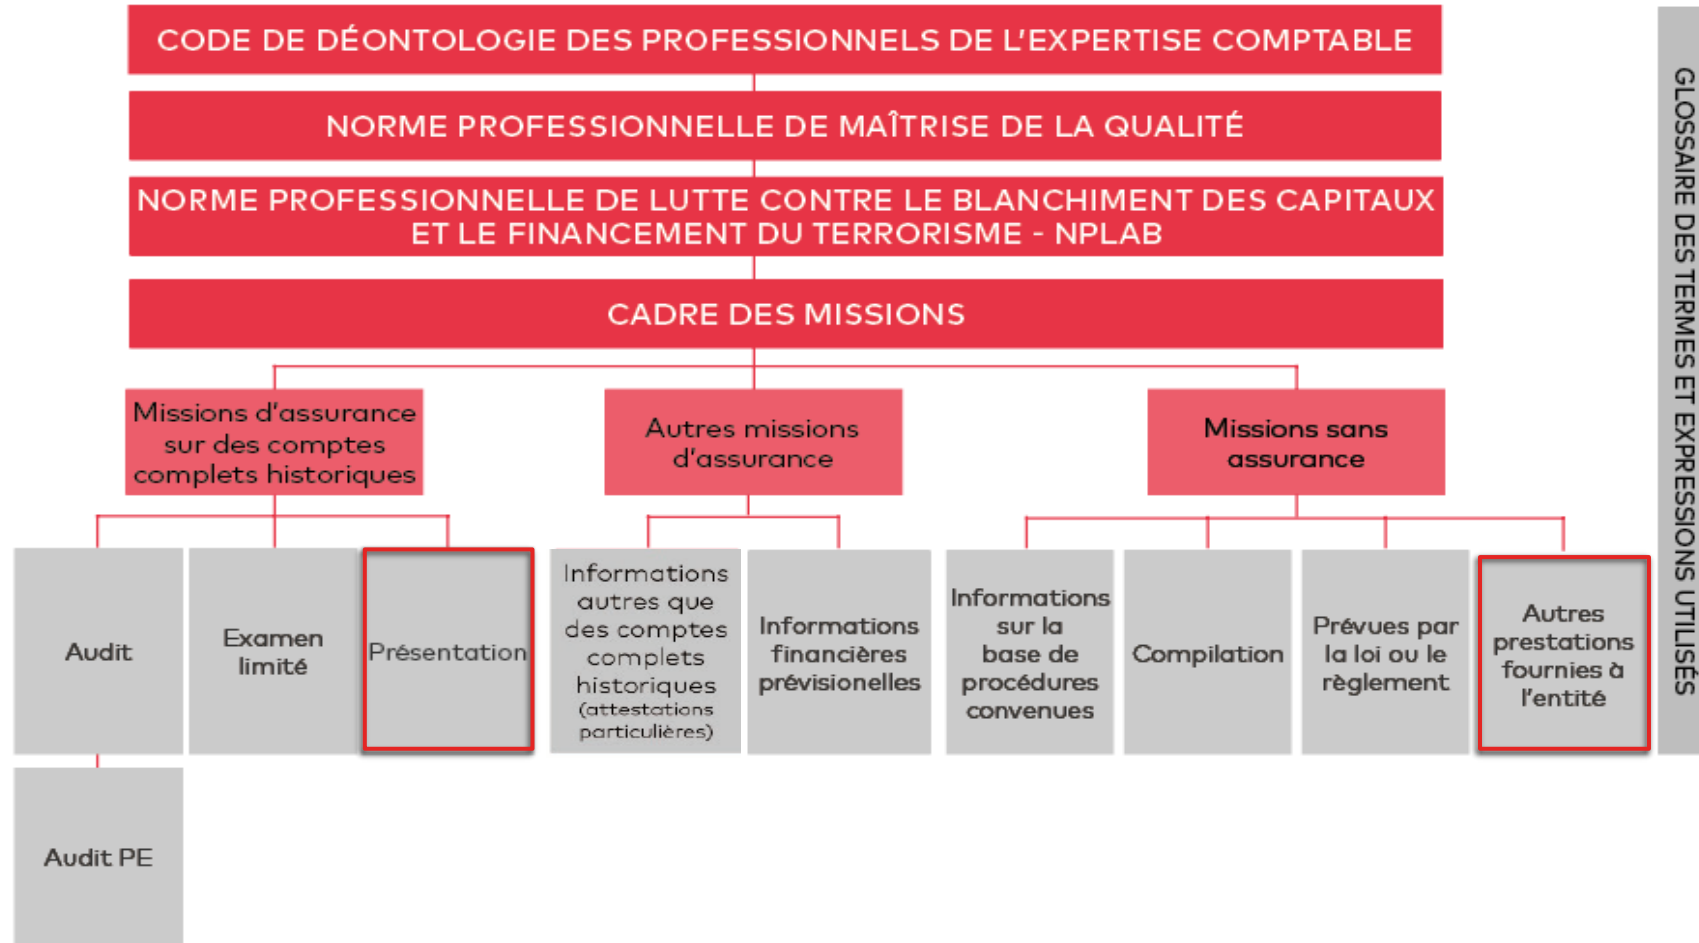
CODE DE DÉONTOLOGIE DES PROFESSIONNELS DE L'EXPERTISE COMPTABLE

NORME PROFESSIONNELLE DE MAÎTRISE DE LA QUALITÉ

NORME PROFESSIONNELLE DE LUTTE CONTRE LE BLANCHIMENT DES CAPITAUX ET LE FINANCEMENT DU TERRORISME - NPLAB

CADRE DES MISSIONS

Missions d'assurance sur des comptes complets historiques

Autres missions d'assurance

Missions sans assurance

Audit

Examen limité

Présentation

Informations autres que des comptes complets historiques (attestations particulières)

Informations financières prévisionnelles

Informations sur la base de procédures convenues

Compilation

Prévues par la loi ou le règlement

Autres prestations fournies à l'entité

Audit PE

GLOSSAIRE DES TERMES ET EXPRESSIONS UTILISÉS